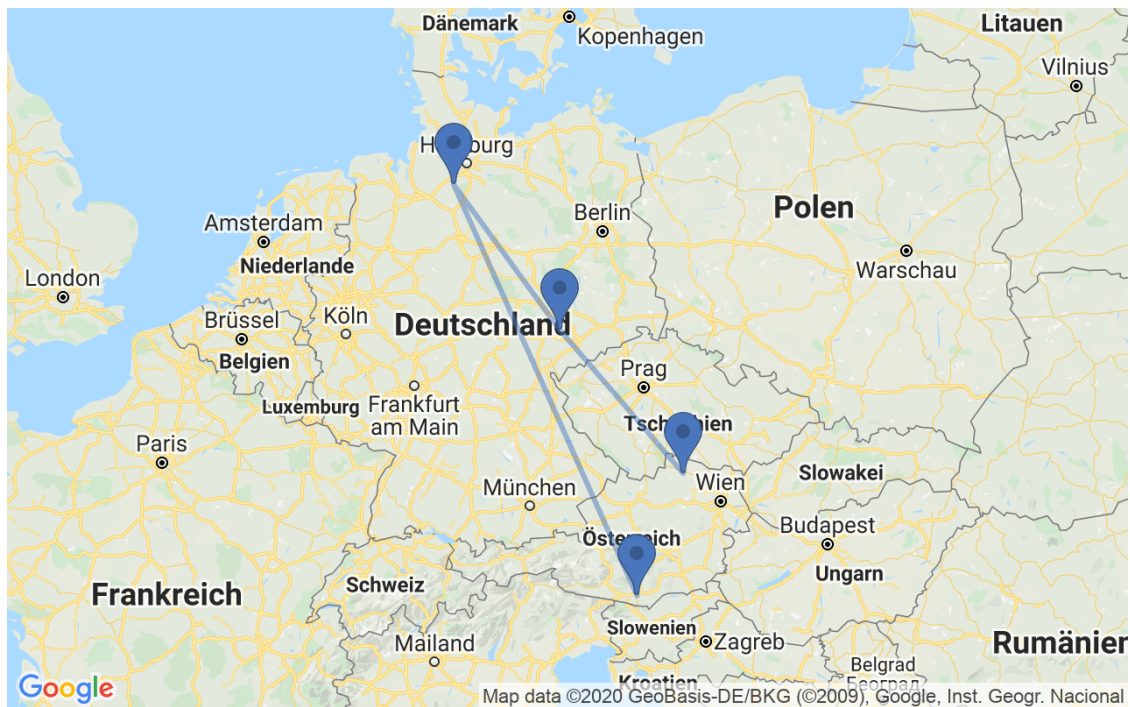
Dänemark
Kopenhagen
Litauen
Vilnius
H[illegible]burg
Berlin
Amsterdam
Polen
Warschau
London
Niederlande
Brüssel
Köln
Deutschland
Belgien
Prag
Luxemburg
Frankfurt am Main
Tsch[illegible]ien
Paris
Slowakei
Wien
München
Budapest
Österreich
Schweiz
Ungarn
Frankreich
Slowenien
Zagreb
Mailand
Rumänien
Belgrad
Београд
Kroatien
Google
Map data ©2020 GeoBasis-DE/BKG (©2009), Google, Inst. Geogr. Nacional